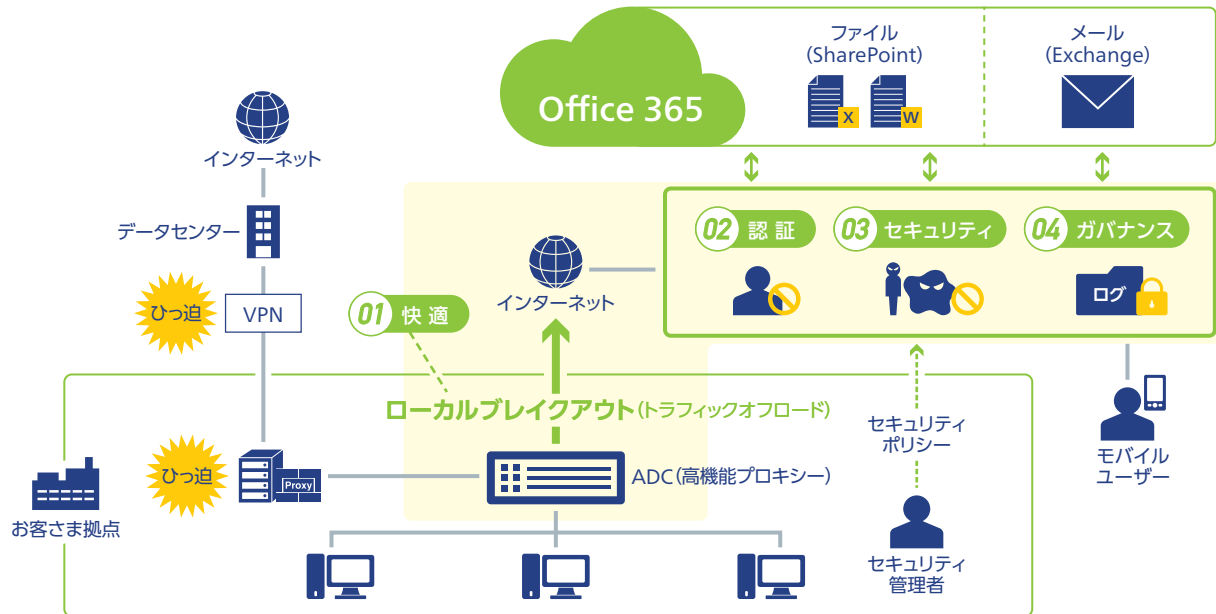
Office 365

ファイル
(SharePoint)

X W

メール
(Exchange)

インターネット

データセンター

ひっ迫

VPN

01 快適

インターネット

02 認証

03 セキュリティ

04 ガバナンス

ログ

ローカルブレイクアウト(トラフィックオフロード)

セキュリティ
ポリシー

モバイル
ユーザー

ひっ迫

Proxy

ADC(高機能プロキシー)

お客さま拠点

セキュリティ
管理者